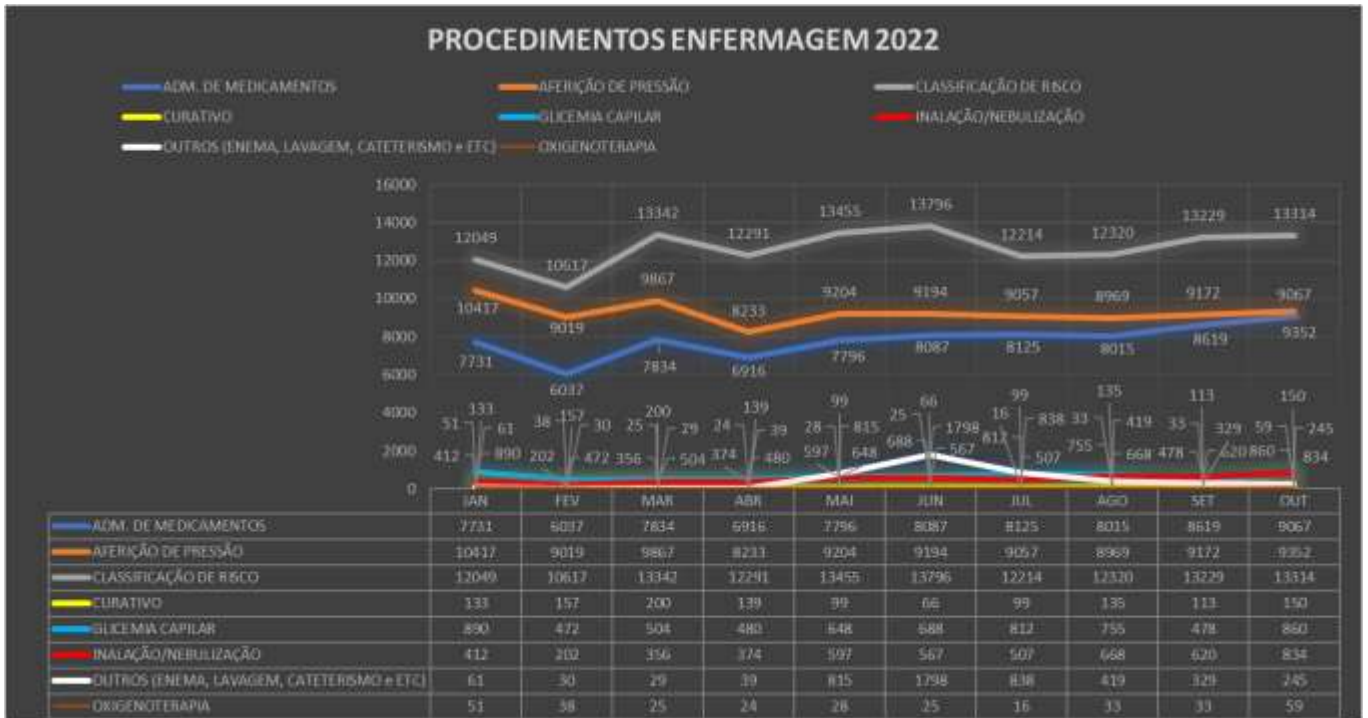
PROCEDIMENTOS ENFERMAGEM 2022

ADM. DE MEDICAMENTOS
AFERIÇÃO DE PRESSÃO
CLASSIFICAÇÃO DE RISCO
CURATIVO
GLICEMIA CAPILAR
INALAÇÃO/NEBULIZAÇÃO
OUTROS (ENEMA, LAVAGEM, CATETERISMO e ETC)
OXIGENOTERAPIA

16000
14000
12000
10000
8000
6000
4000
2000
0

12049 10617 13342 12291 13455 13796 12214 12320 13229 13314
10417 9019 9867 8233 9204 9194 9057 8969 9172 9067
7731 6037 7834 6916 7796 8087 8125 8015 8619 9352
51 133 61 412 890 38 157 30 202 472 200 25 29 356 504 139 24 39 374 480 99 28 815 597 648 25 66 688 1798 567 99 16 838 812 507 135 33 419 755 668 113 33 329 478 620 150 59 245 860 834

| | JAN | FEV | MAR | ABR | MAI | JUN | JUL | AGO | SET | OUT |
|---|---|---|---|---|---|---|---|---|---|---|
| ADM. DE MEDICAMENTOS | 7731 | 6037 | 7834 | 6916 | 7796 | 8087 | 8125 | 8015 | 8619 | 9067 |
| AFERIÇÃO DE PRESSÃO | 10417 | 9019 | 9867 | 8233 | 9204 | 9194 | 9057 | 8969 | 9172 | 9352 |
| CLASSIFICAÇÃO DE RISCO | 12049 | 10617 | 13342 | 12291 | 13455 | 13796 | 12214 | 12320 | 13229 | 13314 |
| CURATIVO | 133 | 157 | 200 | 139 | 99 | 66 | 99 | 135 | 113 | 150 |
| GLICEMIA CAPILAR | 890 | 472 | 504 | 480 | 648 | 688 | 812 | 755 | 478 | 860 |
| INALAÇÃO/NEBULIZAÇÃO | 412 | 202 | 356 | 374 | 597 | 567 | 507 | 668 | 620 | 834 |
| OUTROS (ENEMA, LAVAGEM, CATETERISMO e ETC) | 61 | 30 | 29 | 39 | 815 | 1798 | 838 | 419 | 329 | 245 |
| OXIGENOTERAPIA | 51 | 38 | 25 | 24 | 28 | 25 | 16 | 33 | 33 | 59 |